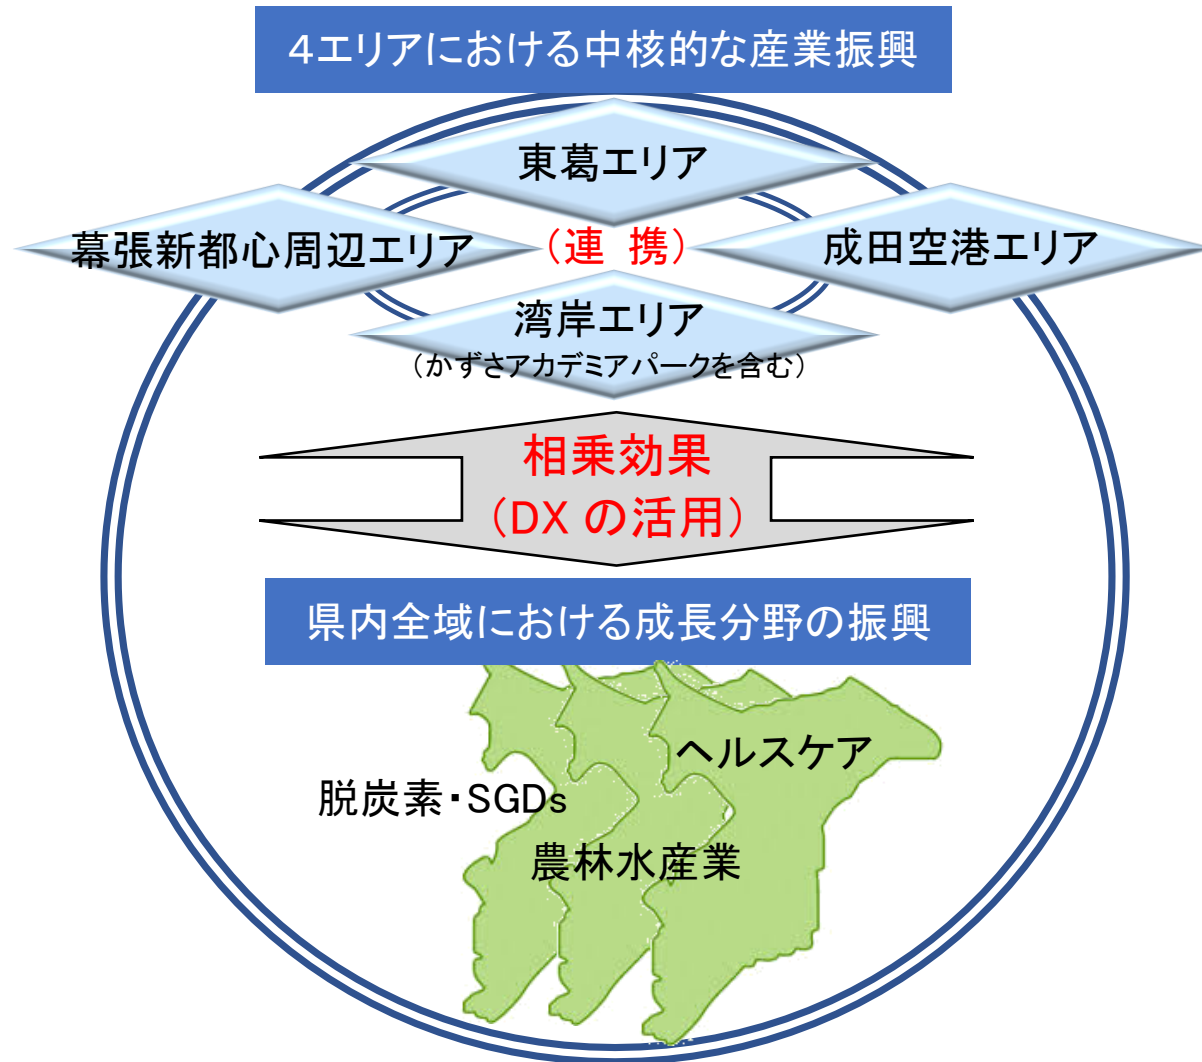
4エリアにおける中核的な産業振興

東葛エリア

幕張新都心周辺エリア

（連　携）

成田空港エリア

湾岸エリア
（かずさアカデミアパークを含む）

相乗効果
（DX の活用）

県内全域における成長分野の振興

ヘルスケア

脱炭素・SGDs

農林水産業